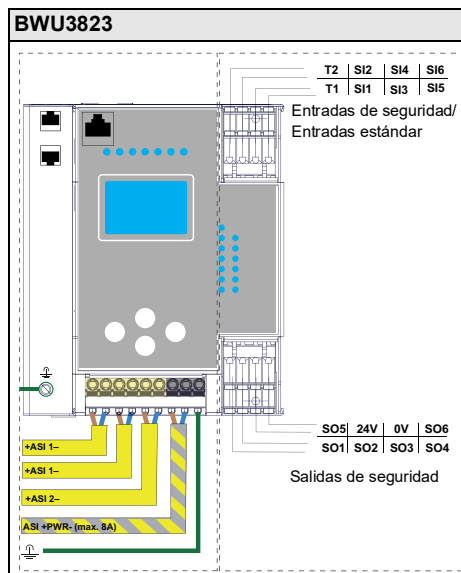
BWU3823

| T2 | SI2 | SI4 | SI6 |
|---|---|---|---|
| T1 | SI1 | SI3 | SI5 |

Entradas de seguridad/ Entradas estándar

| SO5 | 24V | 0V | SO6 |
|---|---|---|---|
| SO1 | SO2 | SO3 | SO4 |

Salidas de seguridad

+ASI 1–
+ASI 1–
+ASI 2–
ASI +PWR- (max. 8A)